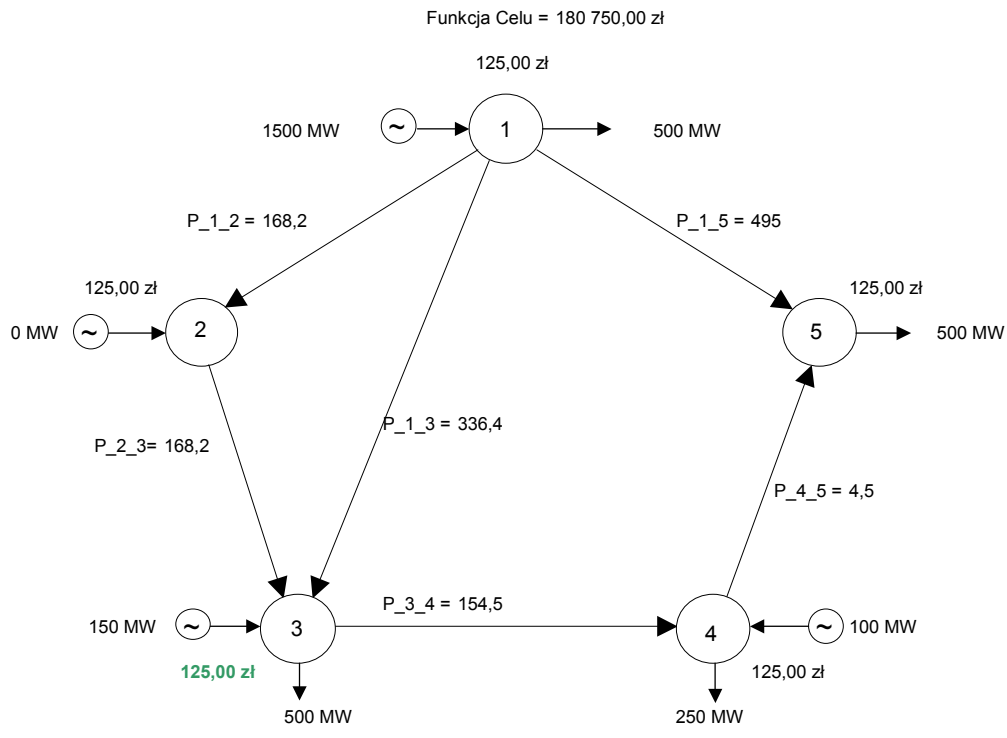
Funkcja Celu = 180 750,00 zł

125,00 zł

1500 MW

~

1

500 MW

P_1_2 = 168,2

P_1_5 = 495

125,00 zł

125,00 zł

0 MW

~

2

5

500 MW

P_1_3 = 336,4

P_2_3= 168,2

P_4_5 = 4,5

P_3_4 = 154,5

150 MW

~

3

4

~

100 MW

125,00 zł

125,00 zł

500 MW

250 MW